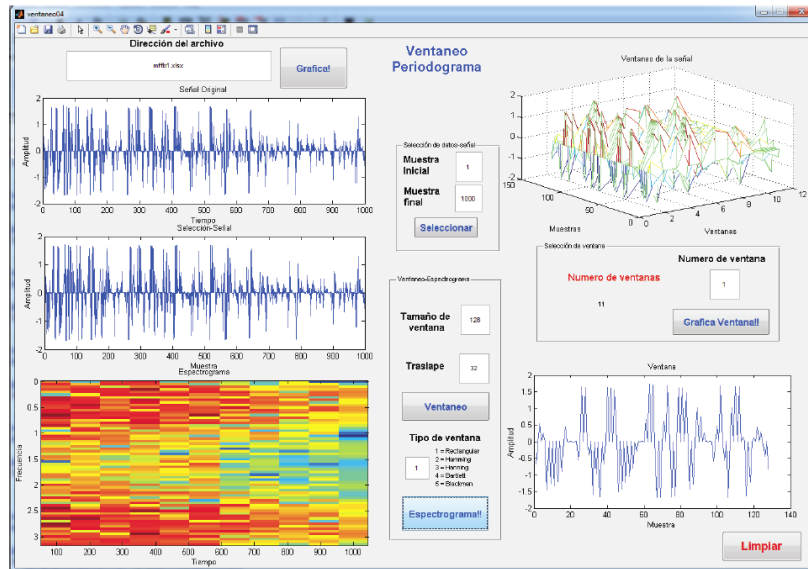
ventaneo04

Dirección del archivo

mftb1.xlsx

Grafica!

Ventaneo
Periodograma

Señal Original

Amplitud

2
1
0
-1
-2

0 100 200 300 400 500 600 700 800 900 1000

Tiempo

Selección-Señal

Amplitud

2
1
0
-1
-2

0 100 200 300 400 500 600 700 800 900 1000

Muestra

Espectrograma

Frecuencia

0
0.5
1
1.5
2
2.5
3

100 200 300 400 500 600 700 800 900 1000

Tiempo

Selección de datos-señal

Muestra inicial

1

Muestra final

1000

Seleccionar

Ventaneo-Espectrograma

Tamaño de ventana

128

Traslape

32

Ventaneo

Tipo de ventana

1

1 = Rectangular
2 = Hamming
3 = Hanning
4 = Bartlett
5 = Blackman

Espectrograma!!

Ventanas de la señal

2
1
0
-1
-2

150
100
50
0

Muestras

0 2 4 6 8 10 12

Ventanas

Selección de ventana

Numero de ventana

Numero de ventanas

11

1

Grafica Ventana!!

Ventana

Amplitud

2
1.5
1
0.5
0
-0.5
-1
-1.5
-2

0 20 40 60 80 100 120 140

Muestra

Limpiar